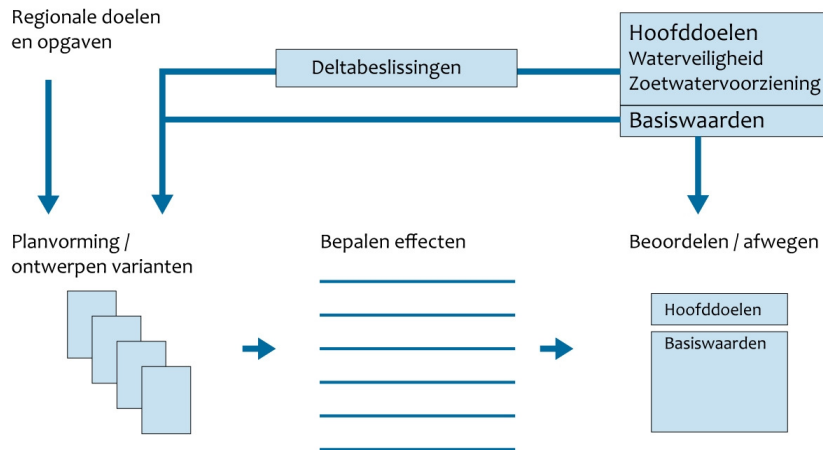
Regionale doelen en opgaven

Deltabeslissingen

Hoofddoelen
Waterveiligheid
Zoetwatervoorziening

Basiswaarden

Planvorming / ontwerpen varianten

Bepalen effecten

Beoordelen / afwegen

Hoofddoelen

Basiswaarden